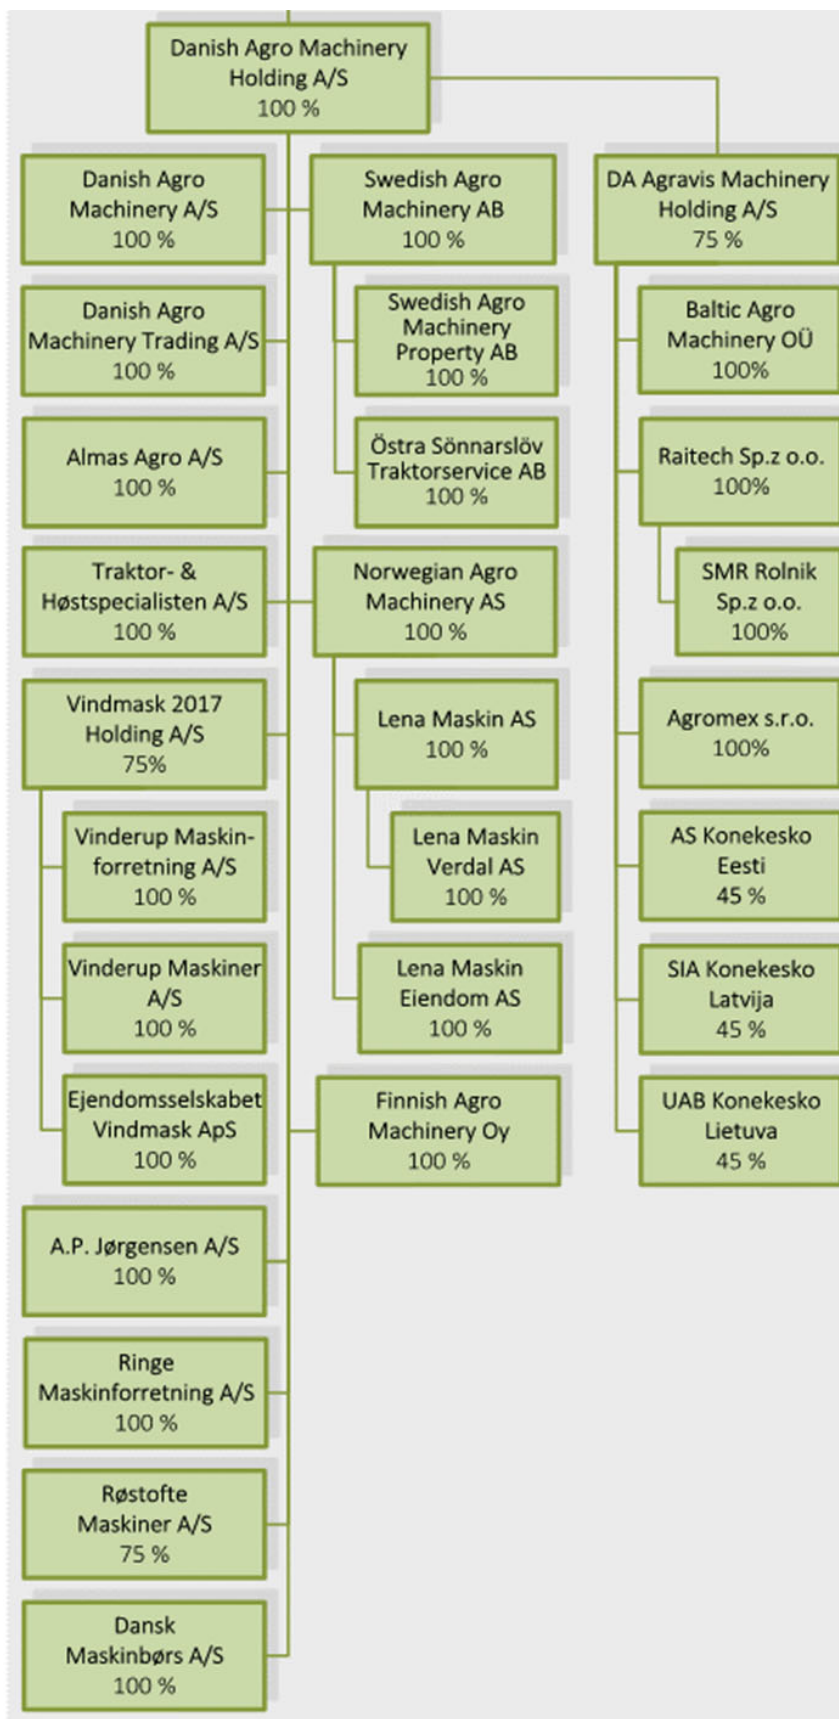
Danish Agro Machinery Holding A/S
100 %

Danish Agro Machinery A/S
100 %

Swedish Agro Machinery AB
100 %

DA Agravis Machinery Holding A/S
75 %

Danish Agro Machinery Trading A/S
100 %

Swedish Agro Machinery Property AB
100 %

Baltic Agro Machinery OÜ
100%

Almas Agro A/S
100 %

Östra Sönnarslöv Traktorservice AB
100 %

Raitech Sp.z o.o.
100%

Traktor- & Høstspecialisten A/S
100 %

Norwegian Agro Machinery AS
100 %

SMR Rolnik Sp.z o.o.
100%

Vindmask 2017 Holding A/S
75%

Lena Maskin AS
100 %

Agromex s.r.o.
100%

Vinderup Maskinforretning A/S
100 %

Lena Maskin Verdal AS
100 %

AS Konekesko Eesti
45 %

Vinderup Maskiner A/S
100 %

Lena Maskin Eiendom AS
100 %

SIA Konekesko Latvija
45 %

Ejendomsselskabet Vindmask ApS
100 %

Finnish Agro Machinery Oy
100 %

UAB Konekesko Lietuva
45 %

A.P. Jørgensen A/S
100 %

Ringe Maskinforretning A/S
100 %

Røstofte Maskiner A/S
75 %

Dansk Maskinbørs A/S
100 %